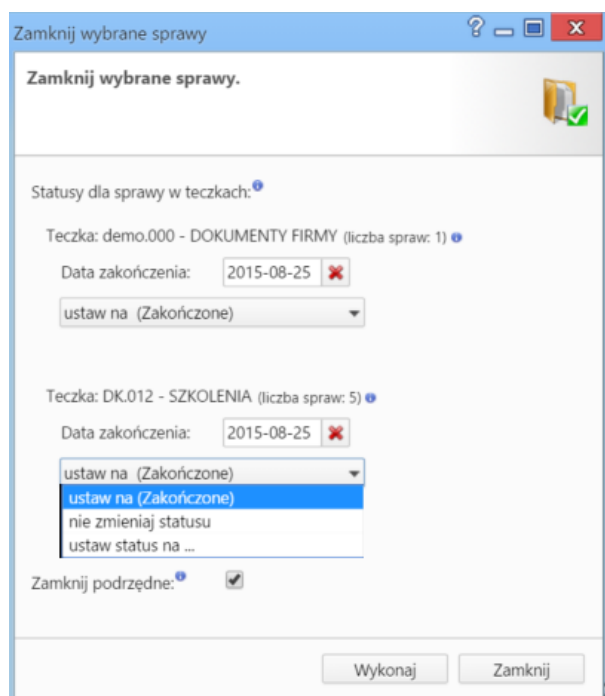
Zamknij wybrane sprawy

Zamknij wybrane sprawy.

Statusy dla sprawy w teczkach:

Teczka: demo.000 - DOKUMENTY FIRMY (liczba spraw: 1)

Data zakończenia: 2015-08-25

ustaw na (Zakończone)

Teczka: DK.012 - SZKOLENIA (liczba spraw: 5)

Data zakończenia: 2015-08-25

ustaw na (Zakończone)

ustaw na (Zakończone)
nie zmieniaj statusu
ustaw status na ...

Zamknij podrzędne:

Wykonaj Zamknij